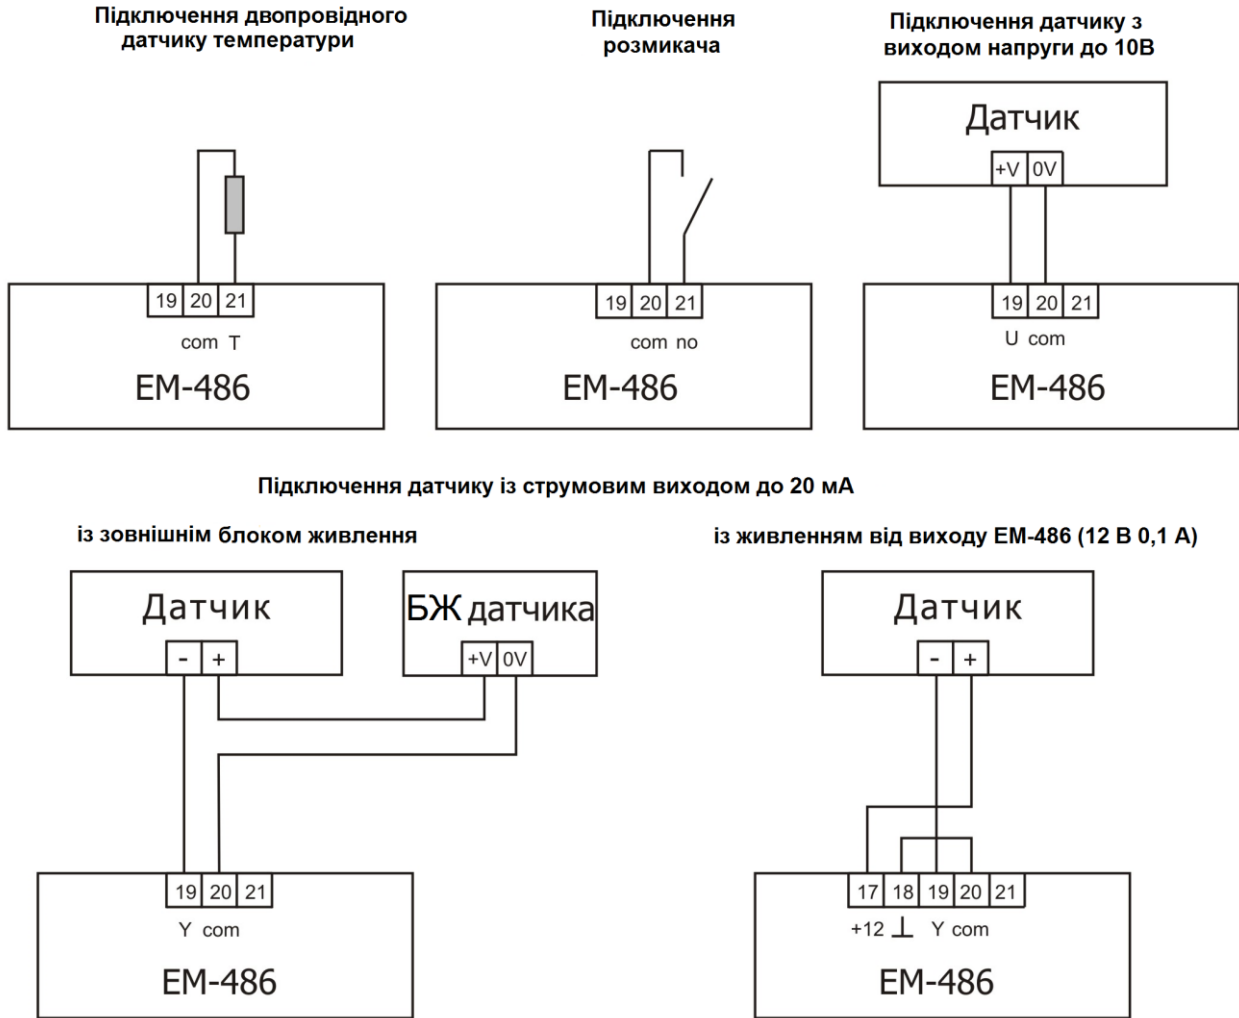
Підключення двопровідного датчику температури

19 20 21
com T
ЕМ-486

Підключення розмикача

19 20 21
com no
ЕМ-486

Підключення датчику з виходом напруги до 10В

Датчик
+V 0V

19 20 21
U com
ЕМ-486

Підключення датчику із струмовим виходом до 20 мА

із зовнішнім блоком живлення

Датчик
- +

БЖ датчика
+V 0V

19 20 21
Y com
ЕМ-486

із живленням від виходу ЕМ-486 (12 В 0,1 А)

Датчик
- +

17 18 19 20 21
+12 ⊥ Y com
ЕМ-486